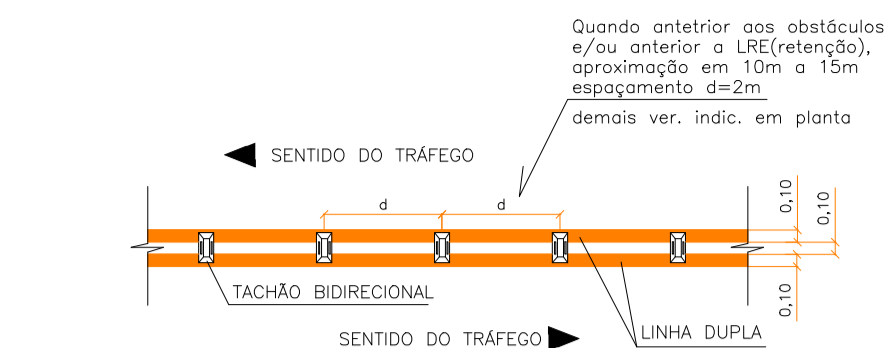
Quando antetrior aos obstáculos e/ou anterior a LRE(retenção), aproximação em 10m a 15m espaçamento d=2m

demais ver. indic. em planta

SENTIDO DO TRÁFEGO

d

d

0,10

0,10

0,10

TACHÃO BIDIRECIONAL

SENTIDO DO TRÁFEGO

LINHA DUPLA